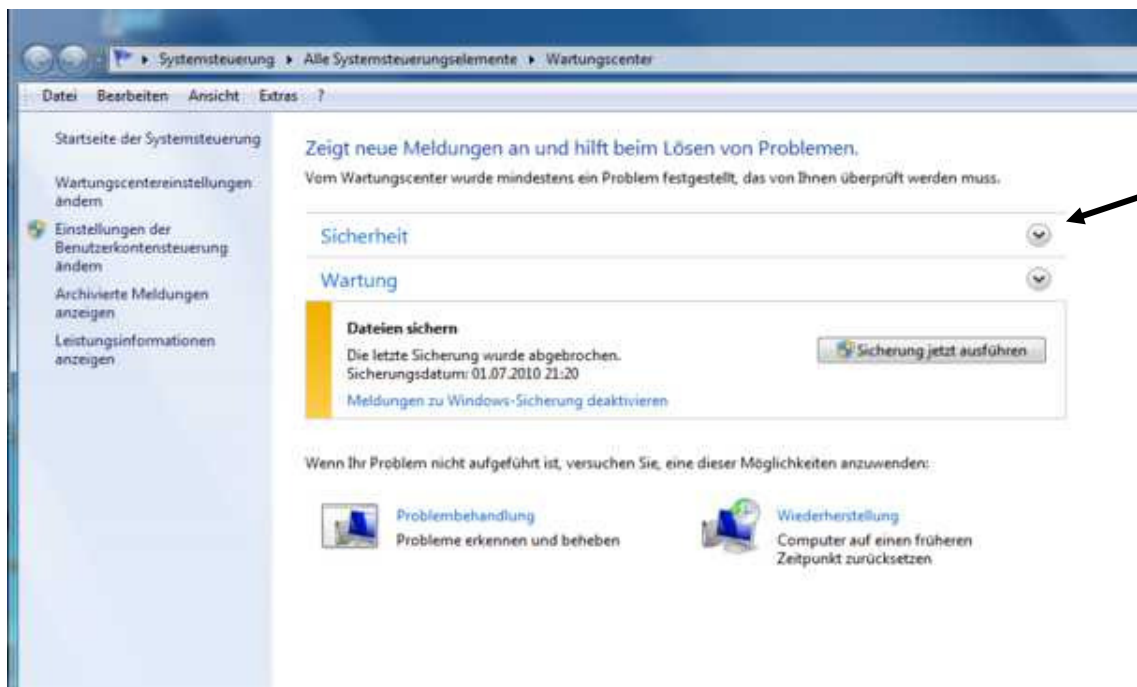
▸ Systemsteuerung ▸ Alle Systemsteuerungselemente ▸ Wartungscenter

Datei Bearbeiten Ansicht Extras ?

Startseite der Systemsteuerung

Wartungscentereinstellungen ändern

Einstellungen der Benutzerkontensteuerung ändern

Archivierte Meldungen anzeigen

Leistungsinformationen anzeigen

Zeigt neue Meldungen an und hilft beim Lösen von Problemen.

Vom Wartungscenter wurde mindestens ein Problem festgestellt, das von Ihnen überprüft werden muss.

Sicherheit

Wartung

Dateien sichern

Die letzte Sicherung wurde abgebrochen.
Sicherungsdatum: 01.07.2010 21:20

Meldungen zu Windows-Sicherung deaktivieren

Sicherung jetzt ausführen

Wenn Ihr Problem nicht aufgeführt ist, versuchen Sie, eine dieser Möglichkeiten anzuwenden:

Problembehandlung
Probleme erkennen und beheben

Wiederherstellung
Computer auf einen früheren Zeitpunkt zurücksetzen